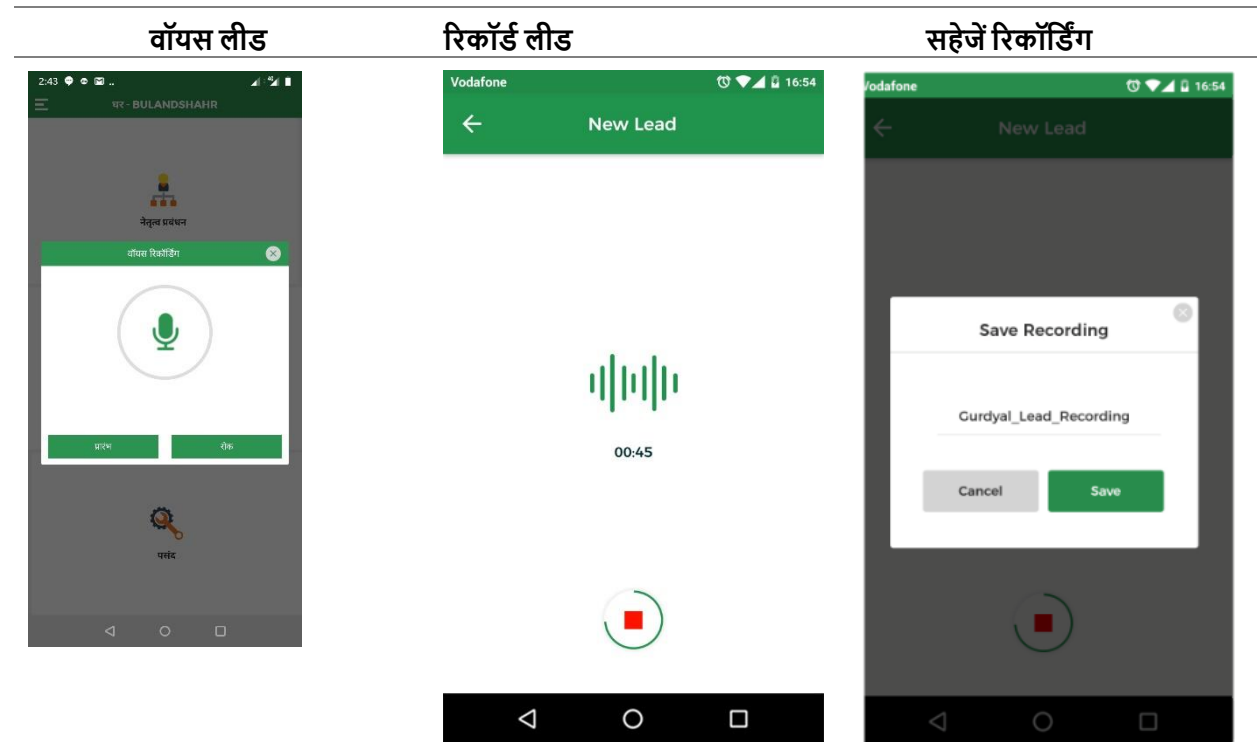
| वॉयस लीड | रिकॉर्ड लीड | सहेजें रिकॉर्डिंग |
|---|---|---|

2:43

घर - BULANDSHAHR

नेतृत्व प्रबंधन

वॉयस रिकॉर्डिंग

प्रारंभ

रोक

पसंद

Vodafone 16:54

New Lead

00:45

odafone 16:54

New Lead

Save Recording

Gurdyal_Lead_Recording

Cancel

Save